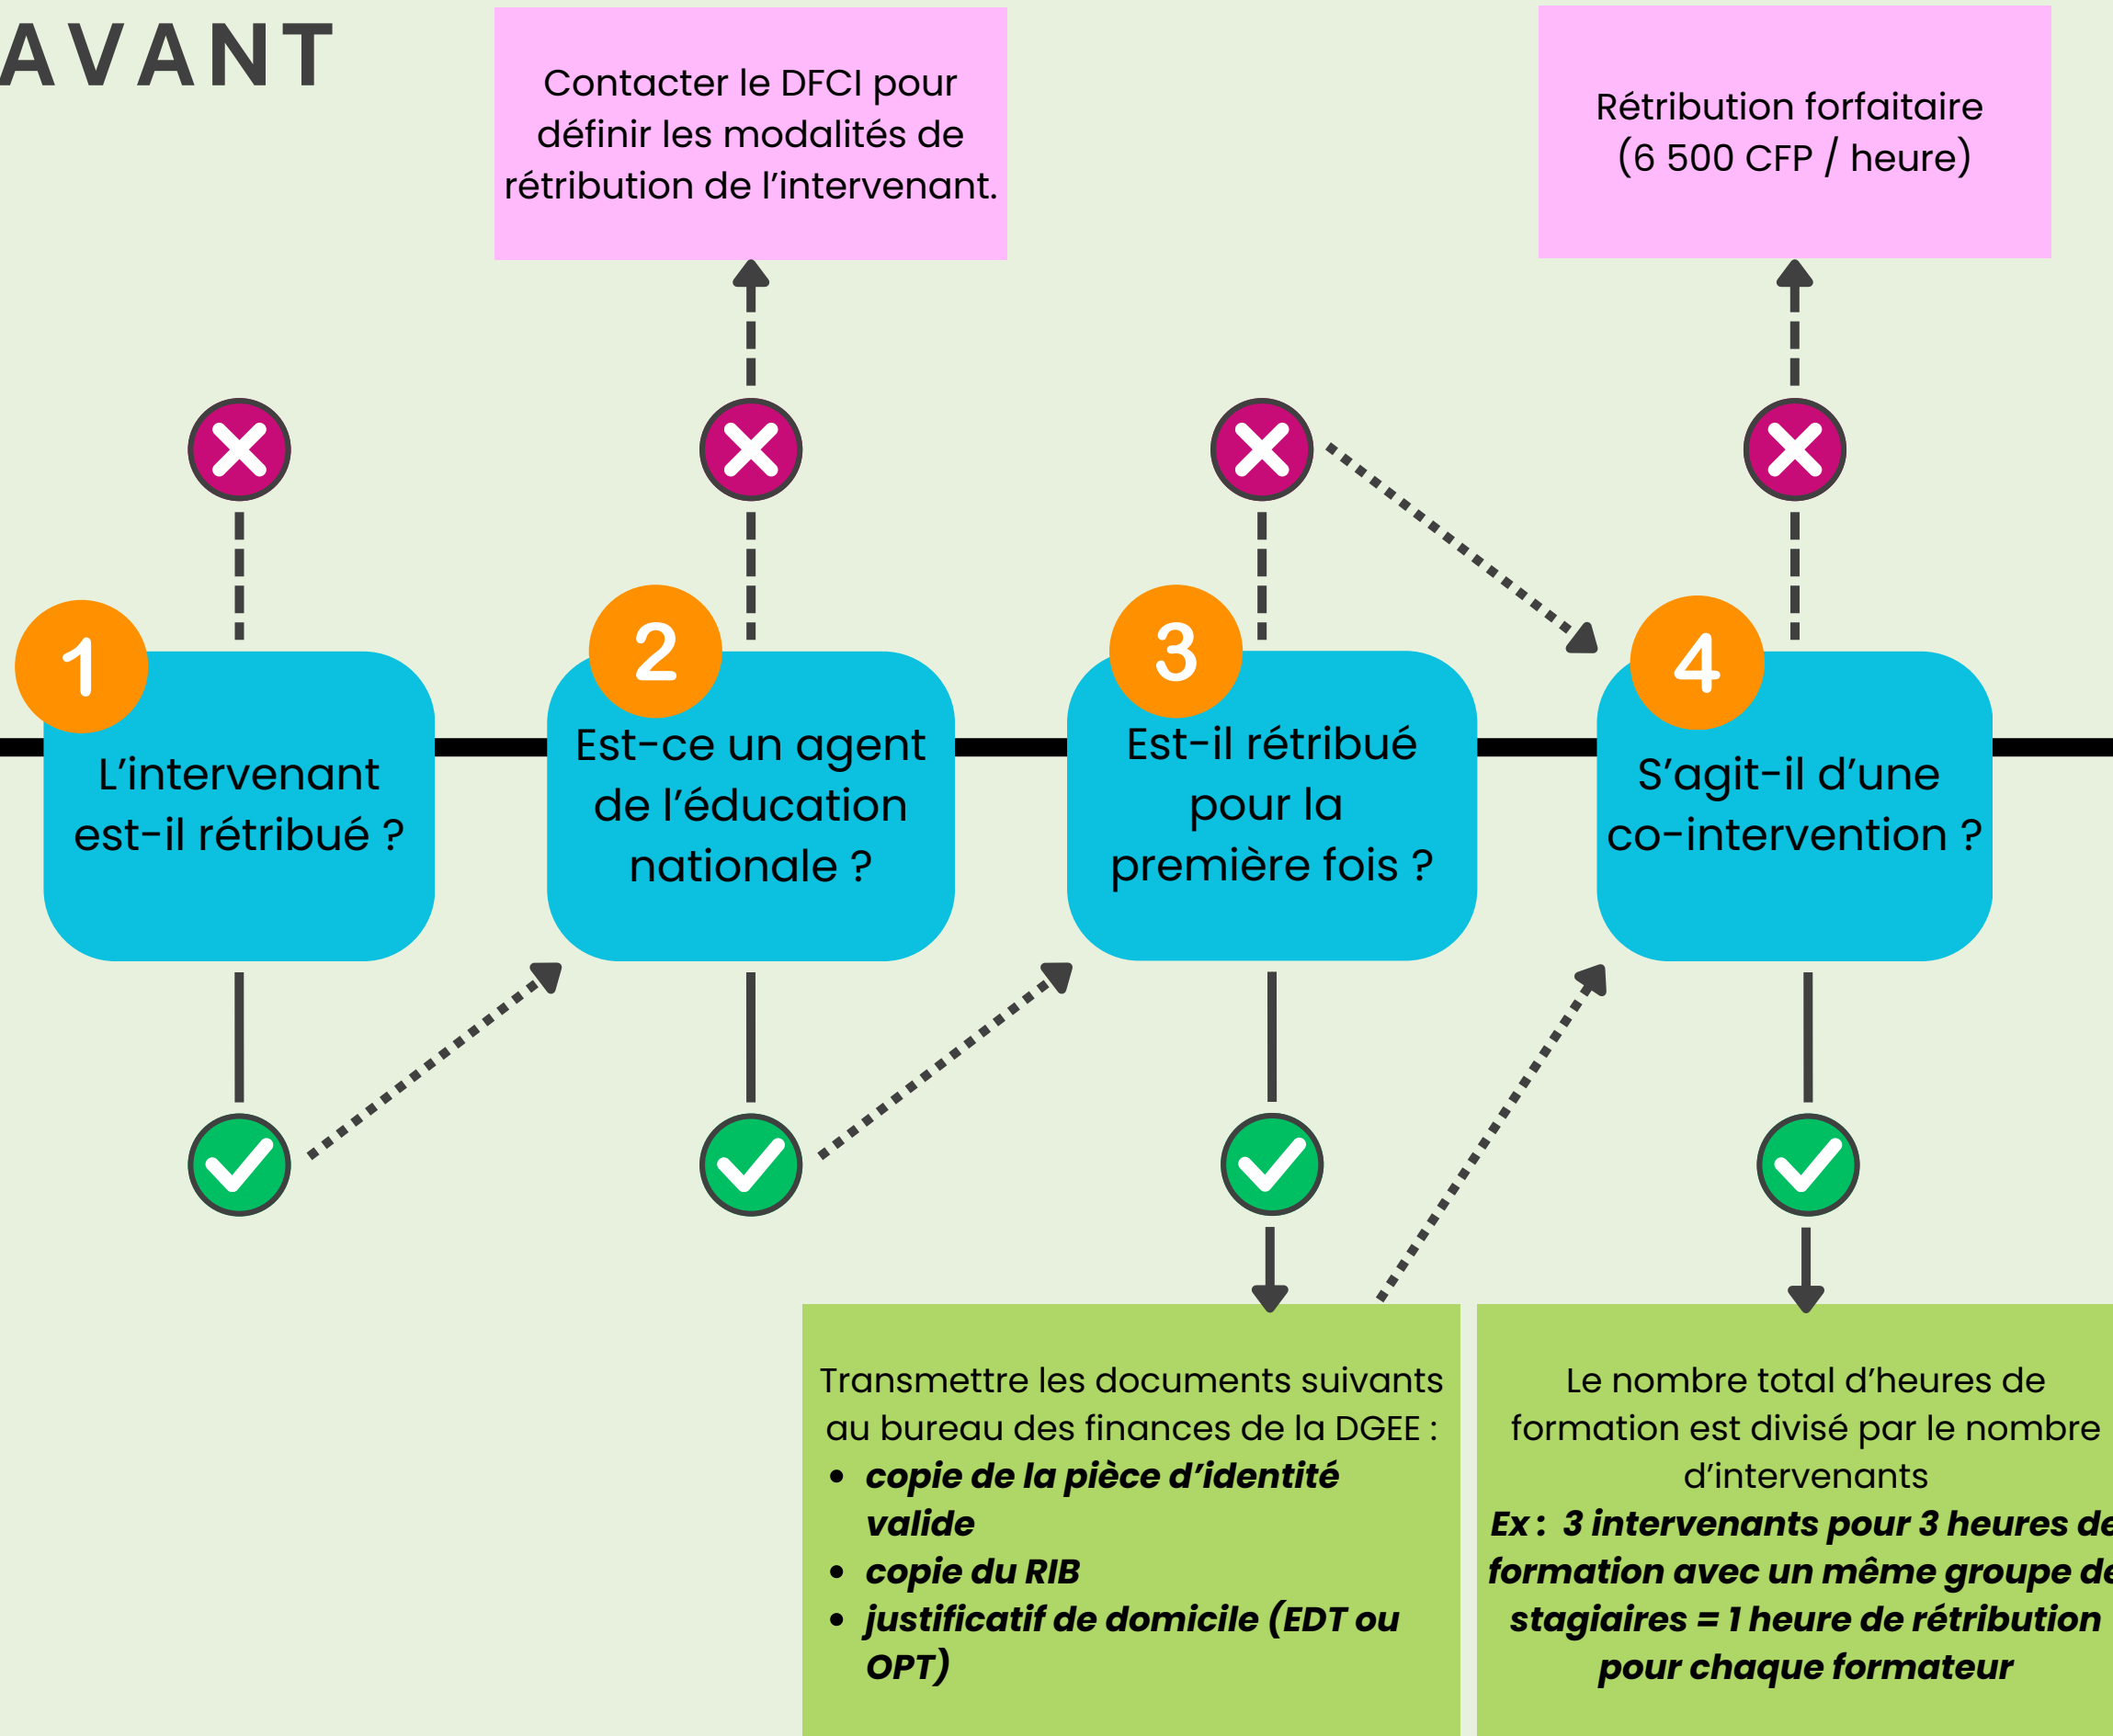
AVANT

Contacter le DFCI pour définir les modalités de rétribution de l'intervenant.

Rétribution forfaitaire (6 500 CFP / heure)

1
L'intervenant est-il rétribué ?

2
Est-ce un agent de l'éducation nationale ?

3
Est-il rétribué pour la première fois ?

4
S'agit-il d'une co-intervention ?

Transmettre les documents suivants au bureau des finances de la DGEE :
- ***copie de la pièce d'identité valide***
- ***copie du RIB***
- ***justificatif de domicile (EDT ou OPT)***

Le nombre total d'heures de formation est divisé par le nombre d'intervenants
***Ex : 3 intervenants pour 3 heures de formation avec un même groupe de stagiaires = 1 heure de rétribution pour chaque formateur***